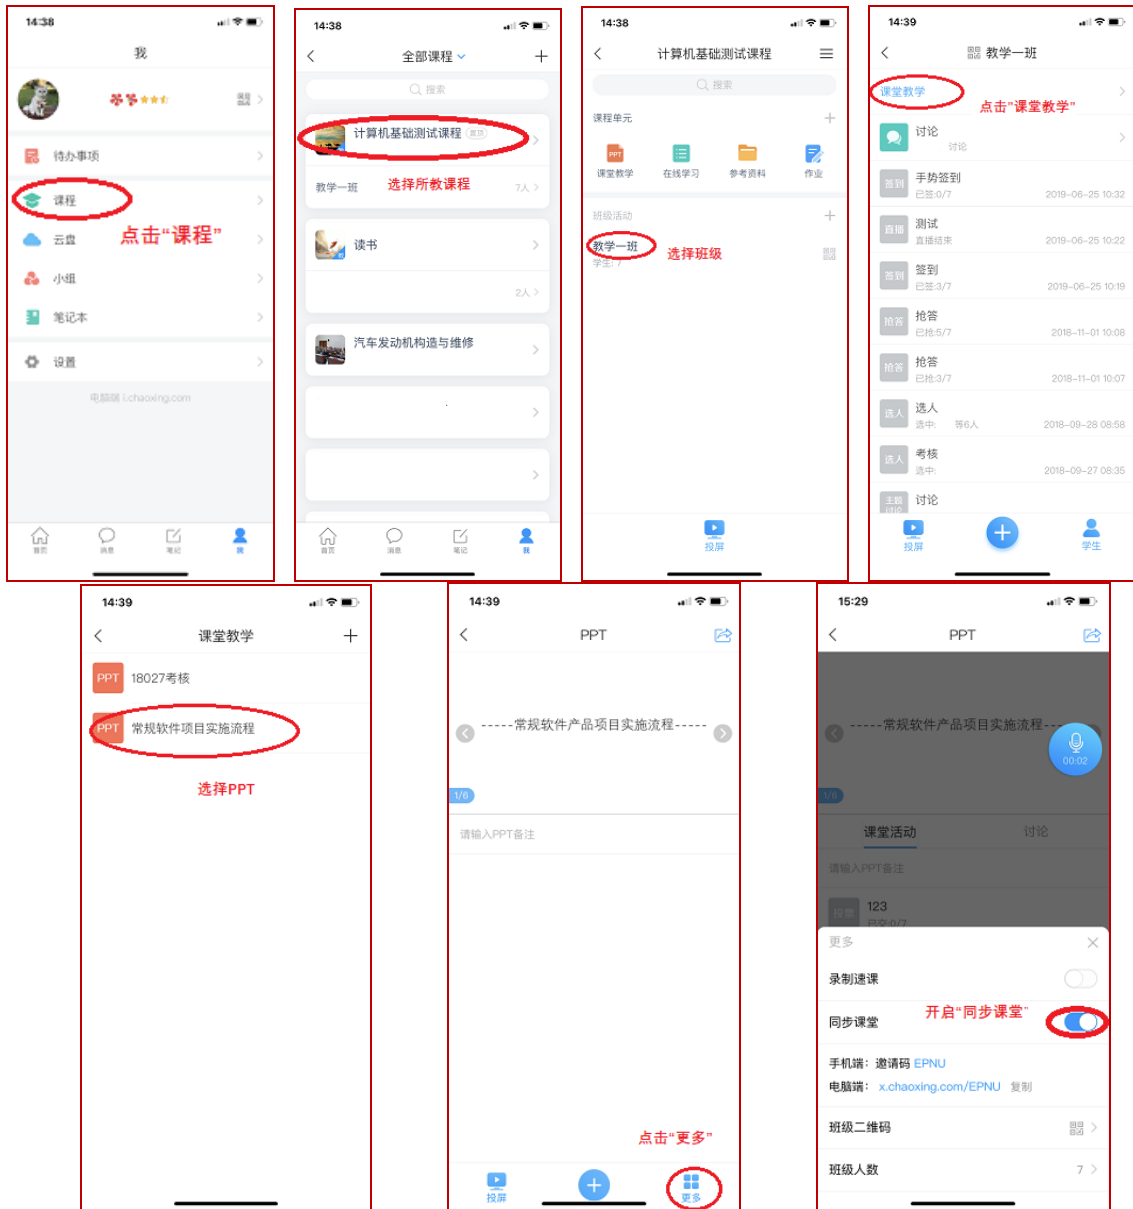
14:38

我

待办事项

课程

点击"课程"

云盘

小组

笔记本

设置

电脑端 i.chaoxing.com

首页 消息 笔记 我

14:38

全部课程

搜索

计算机基础测试课程

教学一班

选择所教课程

7人

读书

2人

汽车发动机构造与维修

首页 消息 笔记 我

14:38

计算机基础测试课程

搜索

课程单元

PPT

课堂教学 在线学习 参考资料 作业

班级活动

教学一班

学生: 7

选择班级

投屏

14:39

教学一班

课堂教学

点击"课堂教学"

讨论

讨论

签到 手势签到 已签:0/7 2019-06-25 10:32

直播 测试 直播结束 2019-06-25 10:22

签到 签到 已签:3/7 2019-06-25 10:19

抢答 抢答 已抢:5/7 2018-11-01 10:08

抢答 抢答 已抢:3/7 2018-11-01 10:07

选人 选人 选中: 等6人 2018-09-28 08:58

选人 考核 选中: 2018-09-27 08:35

主题讨论 讨论

投屏 学生

14:39

课堂教学

PPT 18027考核

PPT 常规软件项目实施流程

选择PPT

14:39

PPT

-----常规软件产品项目实施流程-----

1/6

请输入PPT备注

点击"更多"

投屏 更多

15:29

PPT

-----常规软件产品项目实施流程-----

00:02

1/6

课堂活动 讨论

请输入PPT备注

投票 123 已交:0/7

更多

录制速课

同步课堂

开启"同步课堂"

手机端: 邀请码 EPNU

电脑端: x.chaoxing.com/EPNU 复制

班级二维码

班级人数 7